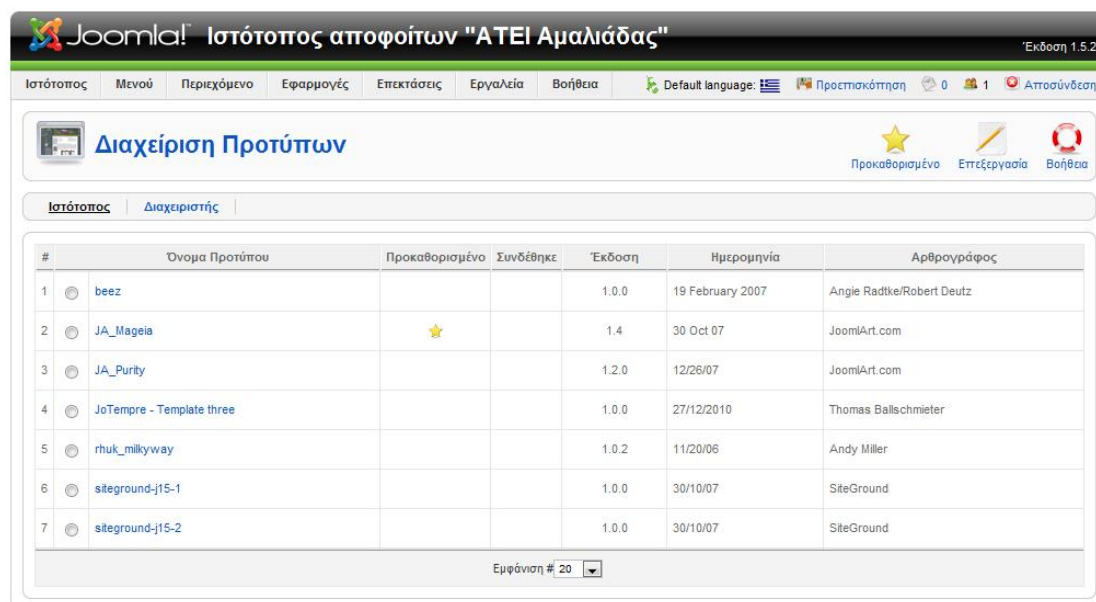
Joomla! Ιστότοπος αποφοίτων "ΑΤΕΙ Αμαλιάδας"

Έκδοση 1.5.2

Ιστότοπος Μενού Περιεχόμενο Εφαρμογές Επεκτάσεις Εργαλεία Βοήθεια

Default language: Προεπισκόπηση 0 1 Αποσύνδεση

Διαχείριση Προτύπων

Προκαθορισμένο Επεξεργασία Βοήθεια

Ιστότοπος | Διαχειριστής

| # | | Όνομα Προτύπου | Προκαθορισμένο | Συνδέθηκε | Έκδοση | Ημερομηνία | Αρθρογράφος |
|---|---|---|---|---|---|---|---|
| 1 | | beez | | | 1.0.0 | 19 February 2007 | Angie Radtke/Robert Deutz |
| 2 | | JA_Mageia | | | 1.4 | 30 Oct 07 | JoomlArt.com |
| 3 | | JA_Purity | | | 1.2.0 | 12/26/07 | JoomlArt.com |
| 4 | | JoTempre - Template three | | | 1.0.0 | 27/12/2010 | Thomas Ballschmieter |
| 5 | | rhuk_milkyway | | | 1.0.2 | 11/20/06 | Andy Miller |
| 6 | | siteground-j15-1 | | | 1.0.0 | 30/10/07 | SiteGround |
| 7 | | siteground-j15-2 | | | 1.0.0 | 30/10/07 | SiteGround |

Εμφάνιση # 20